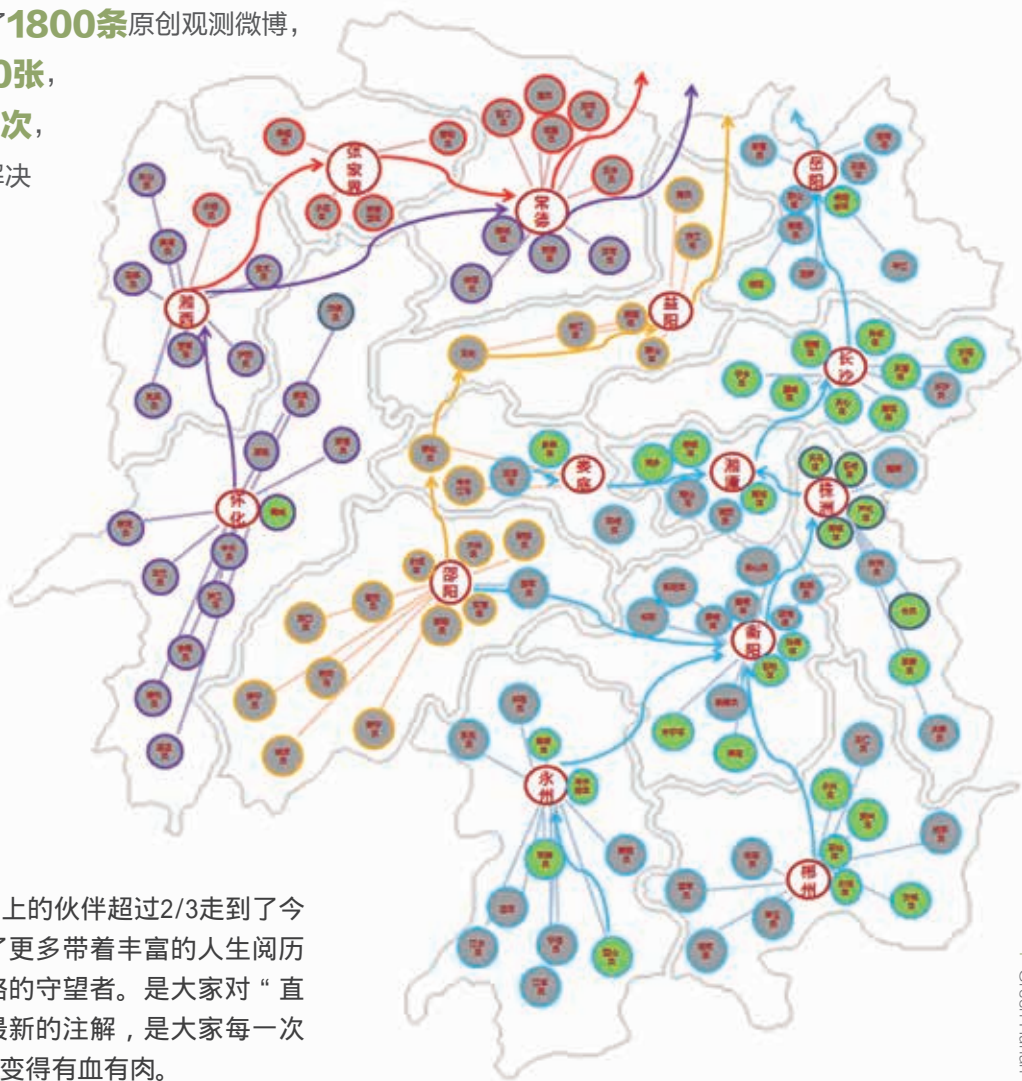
了1800条原创观测微博，
0张，
次，
决

张家界
常德
岳阳
湘西
益阳
长沙
怀化
娄底
湘潭
株洲
邵阳
衡阳
永州
郴州

上的伙伴超过2/3走到了今
了更多带着丰富的人生阅历
的守望者。是大家对“直
最新的注解，是大家每一次
变得有血有肉。